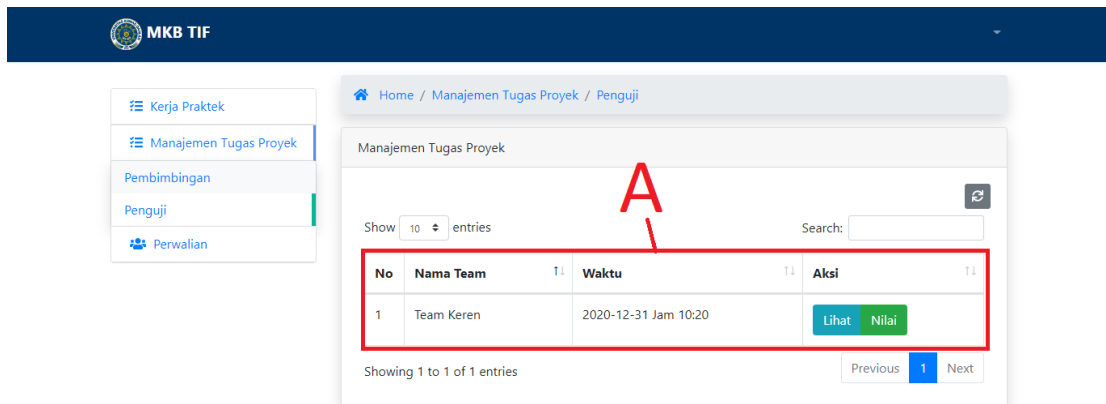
MKB TIF

Kerja Praktek
Manajemen Tugas Proyek
Pembimbingan
Penguji
Perwalian

Home / Manajemen Tugas Proyek / Penguji

Manajemen Tugas Proyek

A

Show 10 entries

Search:

| No | Nama Team | Waktu | Aksi |
|---|---|---|---|
| 1 | Team Keren | 2020-12-31 Jam 10:20 | Lihat Nilai |

Showing 1 to 1 of 1 entries

Previous 1 Next